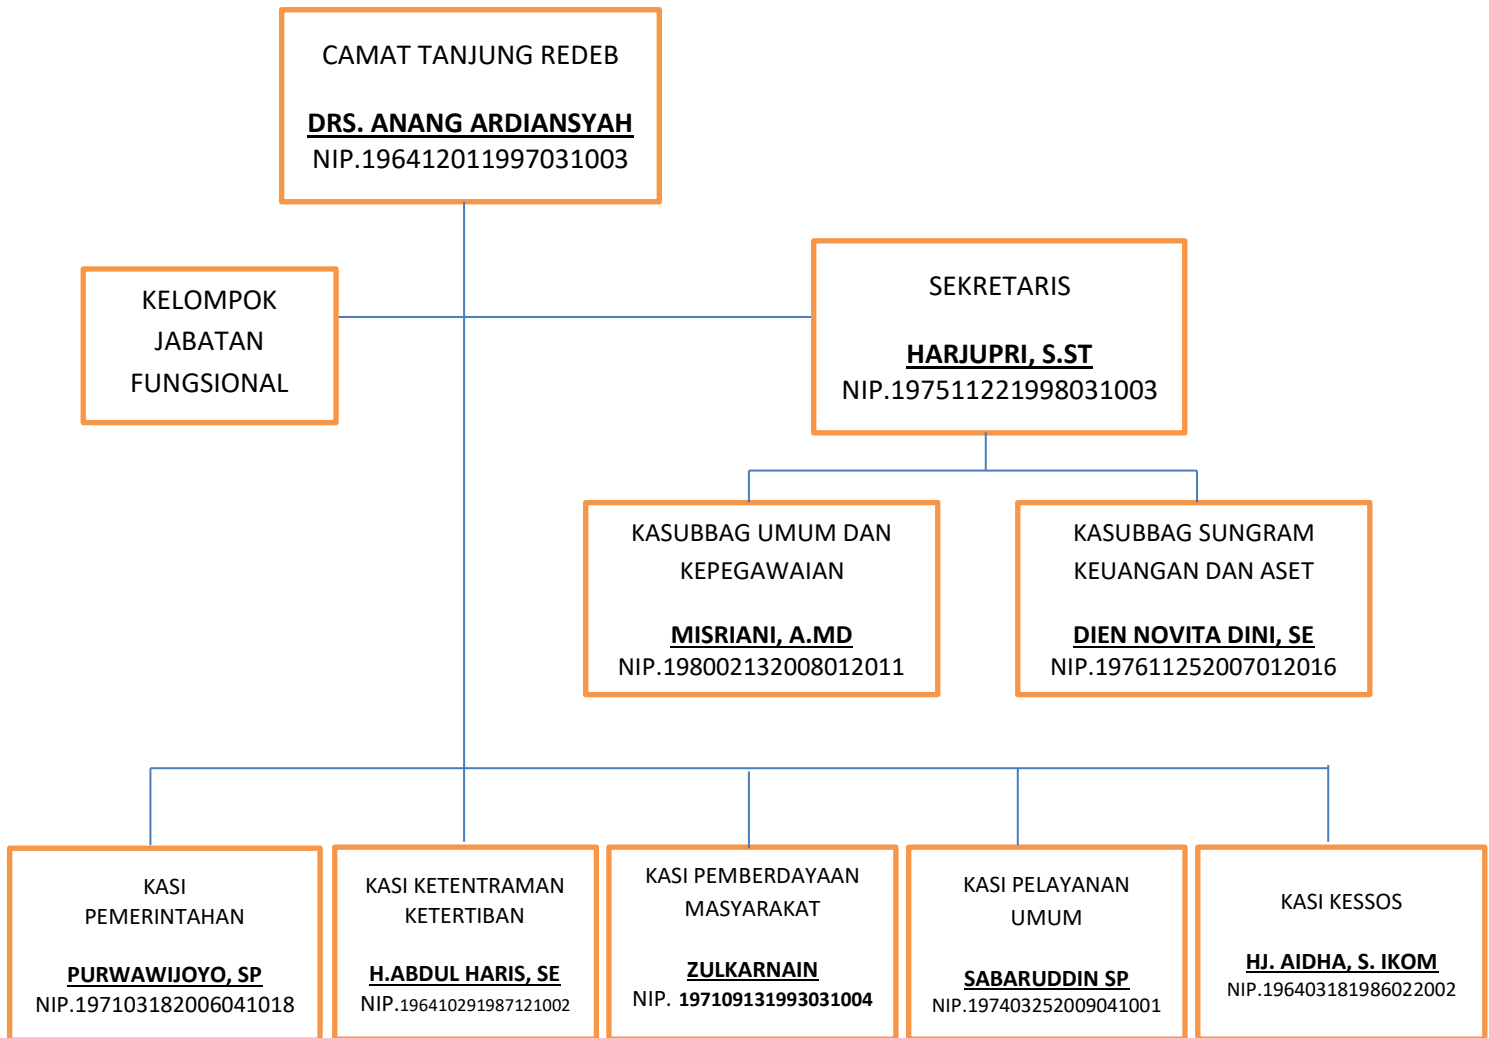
CAMAT TANJUNG REDEB

DRS. ANANG ARDIANSYAH
NIP.196412011997031003

KELOMPOK JABATAN FUNGSIONAL

SEKRETARIS

HARJUPRI, S.ST
NIP.197511221998031003

KASUBBAG UMUM DAN KEPEGAWAIAN

MISRIANI, A.MD
NIP.198002132008012011

KASUBBAG SUNGRAM KEUANGAN DAN ASET

DIEN NOVITA DINI, SE
NIP.197611252007012016

KASI PEMERINTAHAN

PURWAWIJOYO, SP
NIP.197103182006041018

KASI KETENTRAMAN KETERTIBAN

H.ABDUL HARIS, SE
NIP.196410291987121002

KASI PEMBERDAYAAN MASYARAKAT

ZULKARNAIN
NIP. 197109131993031004

KASI PELAYANAN UMUM

SABARUDDIN SP
NIP.197403252009041001

KASI KESSOS

HJ. AIDHA, S. IKOM
NIP.196403181986022002